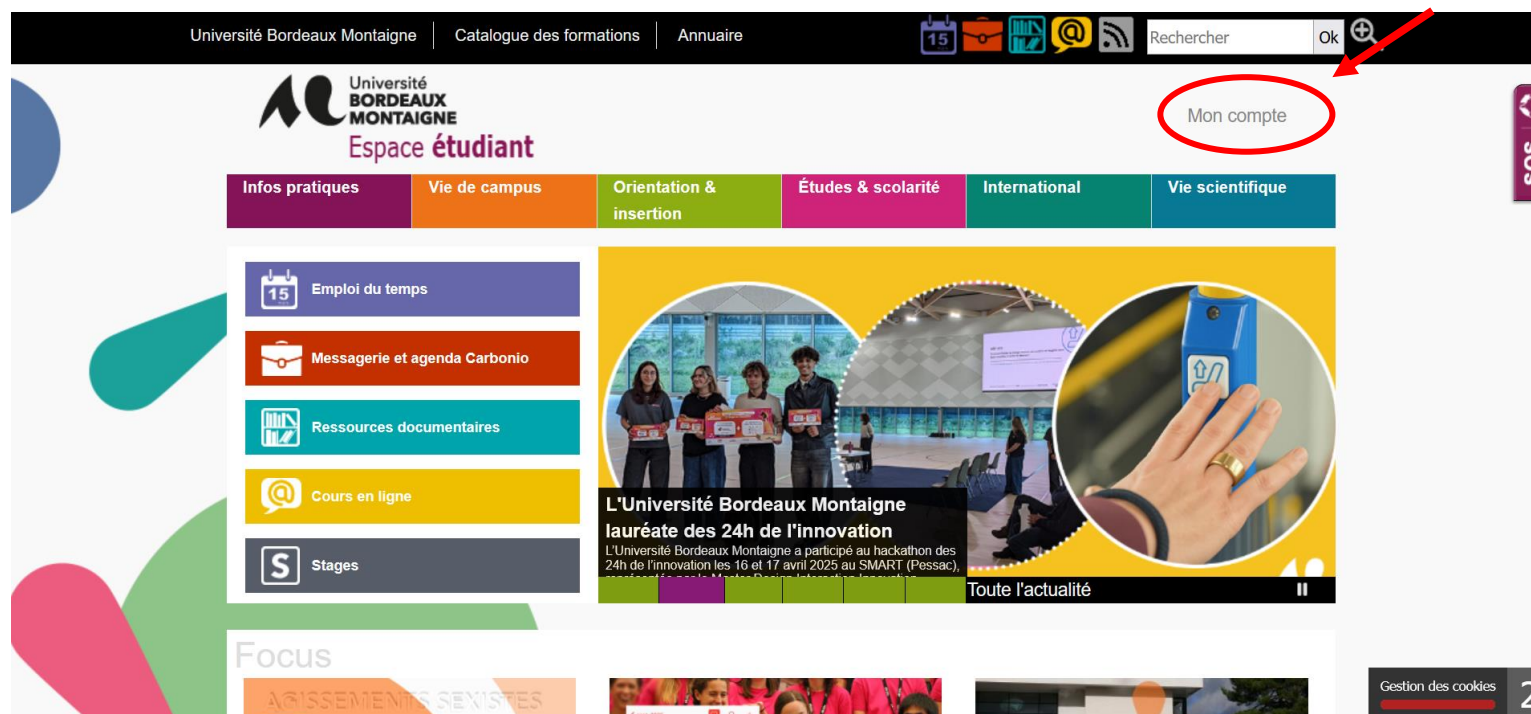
Université Bordeaux Montaigne | Catalogue des formations | Annuaire

15

Rechercher Ok

Université BORDEAUX MONTAIGNE
Espace étudiant

Mon compte

SOS

Infos pratiques
Vie de campus
Orientation & insertion
Études & scolarité
International
Vie scientifique

15 Emploi du temps
Messagerie et agenda Carbonio
Ressources documentaires
Cours en ligne
Stages

L'Université Bordeaux Montaigne lauréate des 24h de l'innovation
L'Université Bordeaux Montaigne a participé au hackathon des 24h de l'innovation les 16 et 17 avril 2025 au SMART (Pessac), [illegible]

Toute l'actualité

Focus

AGISSEMENTS SEXISTES

Gestion des cookies